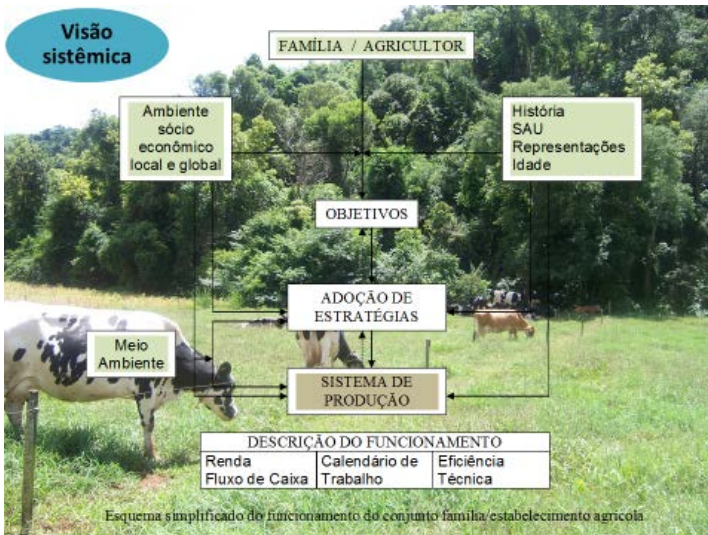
Visão sistêmica

FAMÍLIA / AGRICULTOR

Ambiente sócio econômico local e global

História
SAU
Representações
Idade

OBJETIVOS

ADOÇÃO DE ESTRATÉGIAS

Meio Ambiente

SISTEMA DE PRODUÇÃO

DESCRIÇÃO DO FUNCIONAMENTO

| Renda Fluxo de Caixa | Calendário de Trabalho | Eficiência Técnica |
|---|---|---|

Esquema simplificado do funcionamento do conjunto família/estabelecimento agrícola